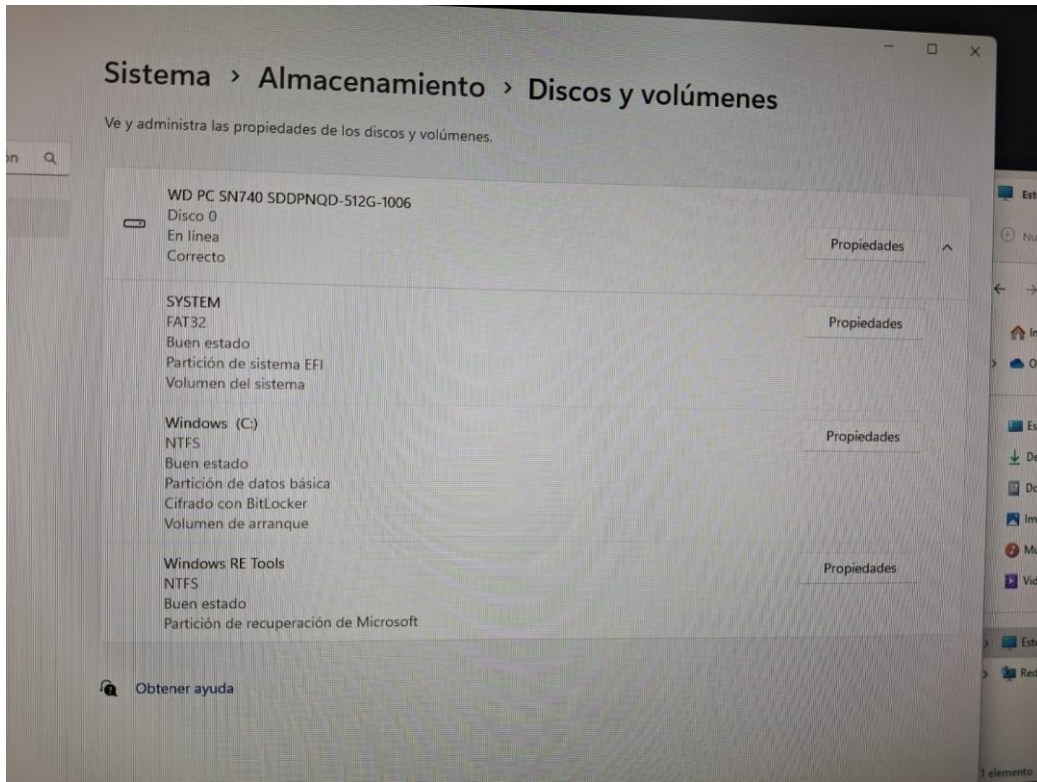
Sistema › Almacenamiento › Discos y volúmenes

Ve y administra las propiedades de los discos y volúmenes.

on

WD PC SN740 SDDPNQD-512G-1006
Disco 0
En línea
Correcto

Propiedades

SYSTEM
FAT32
Buen estado
Partición de sistema EFI
Volumen del sistema

Propiedades

Windows (C:)
NTFS
Buen estado
Partición de datos básica
Cifrado con BitLocker
Volumen de arranque

Propiedades

Windows RE Tools
NTFS
Buen estado
Partición de recuperación de Microsoft

Propiedades

Obtener ayuda

Est
Nu
In
O
Es
De
Do
Im
Mú
Víd
Est
Red
1 elemento